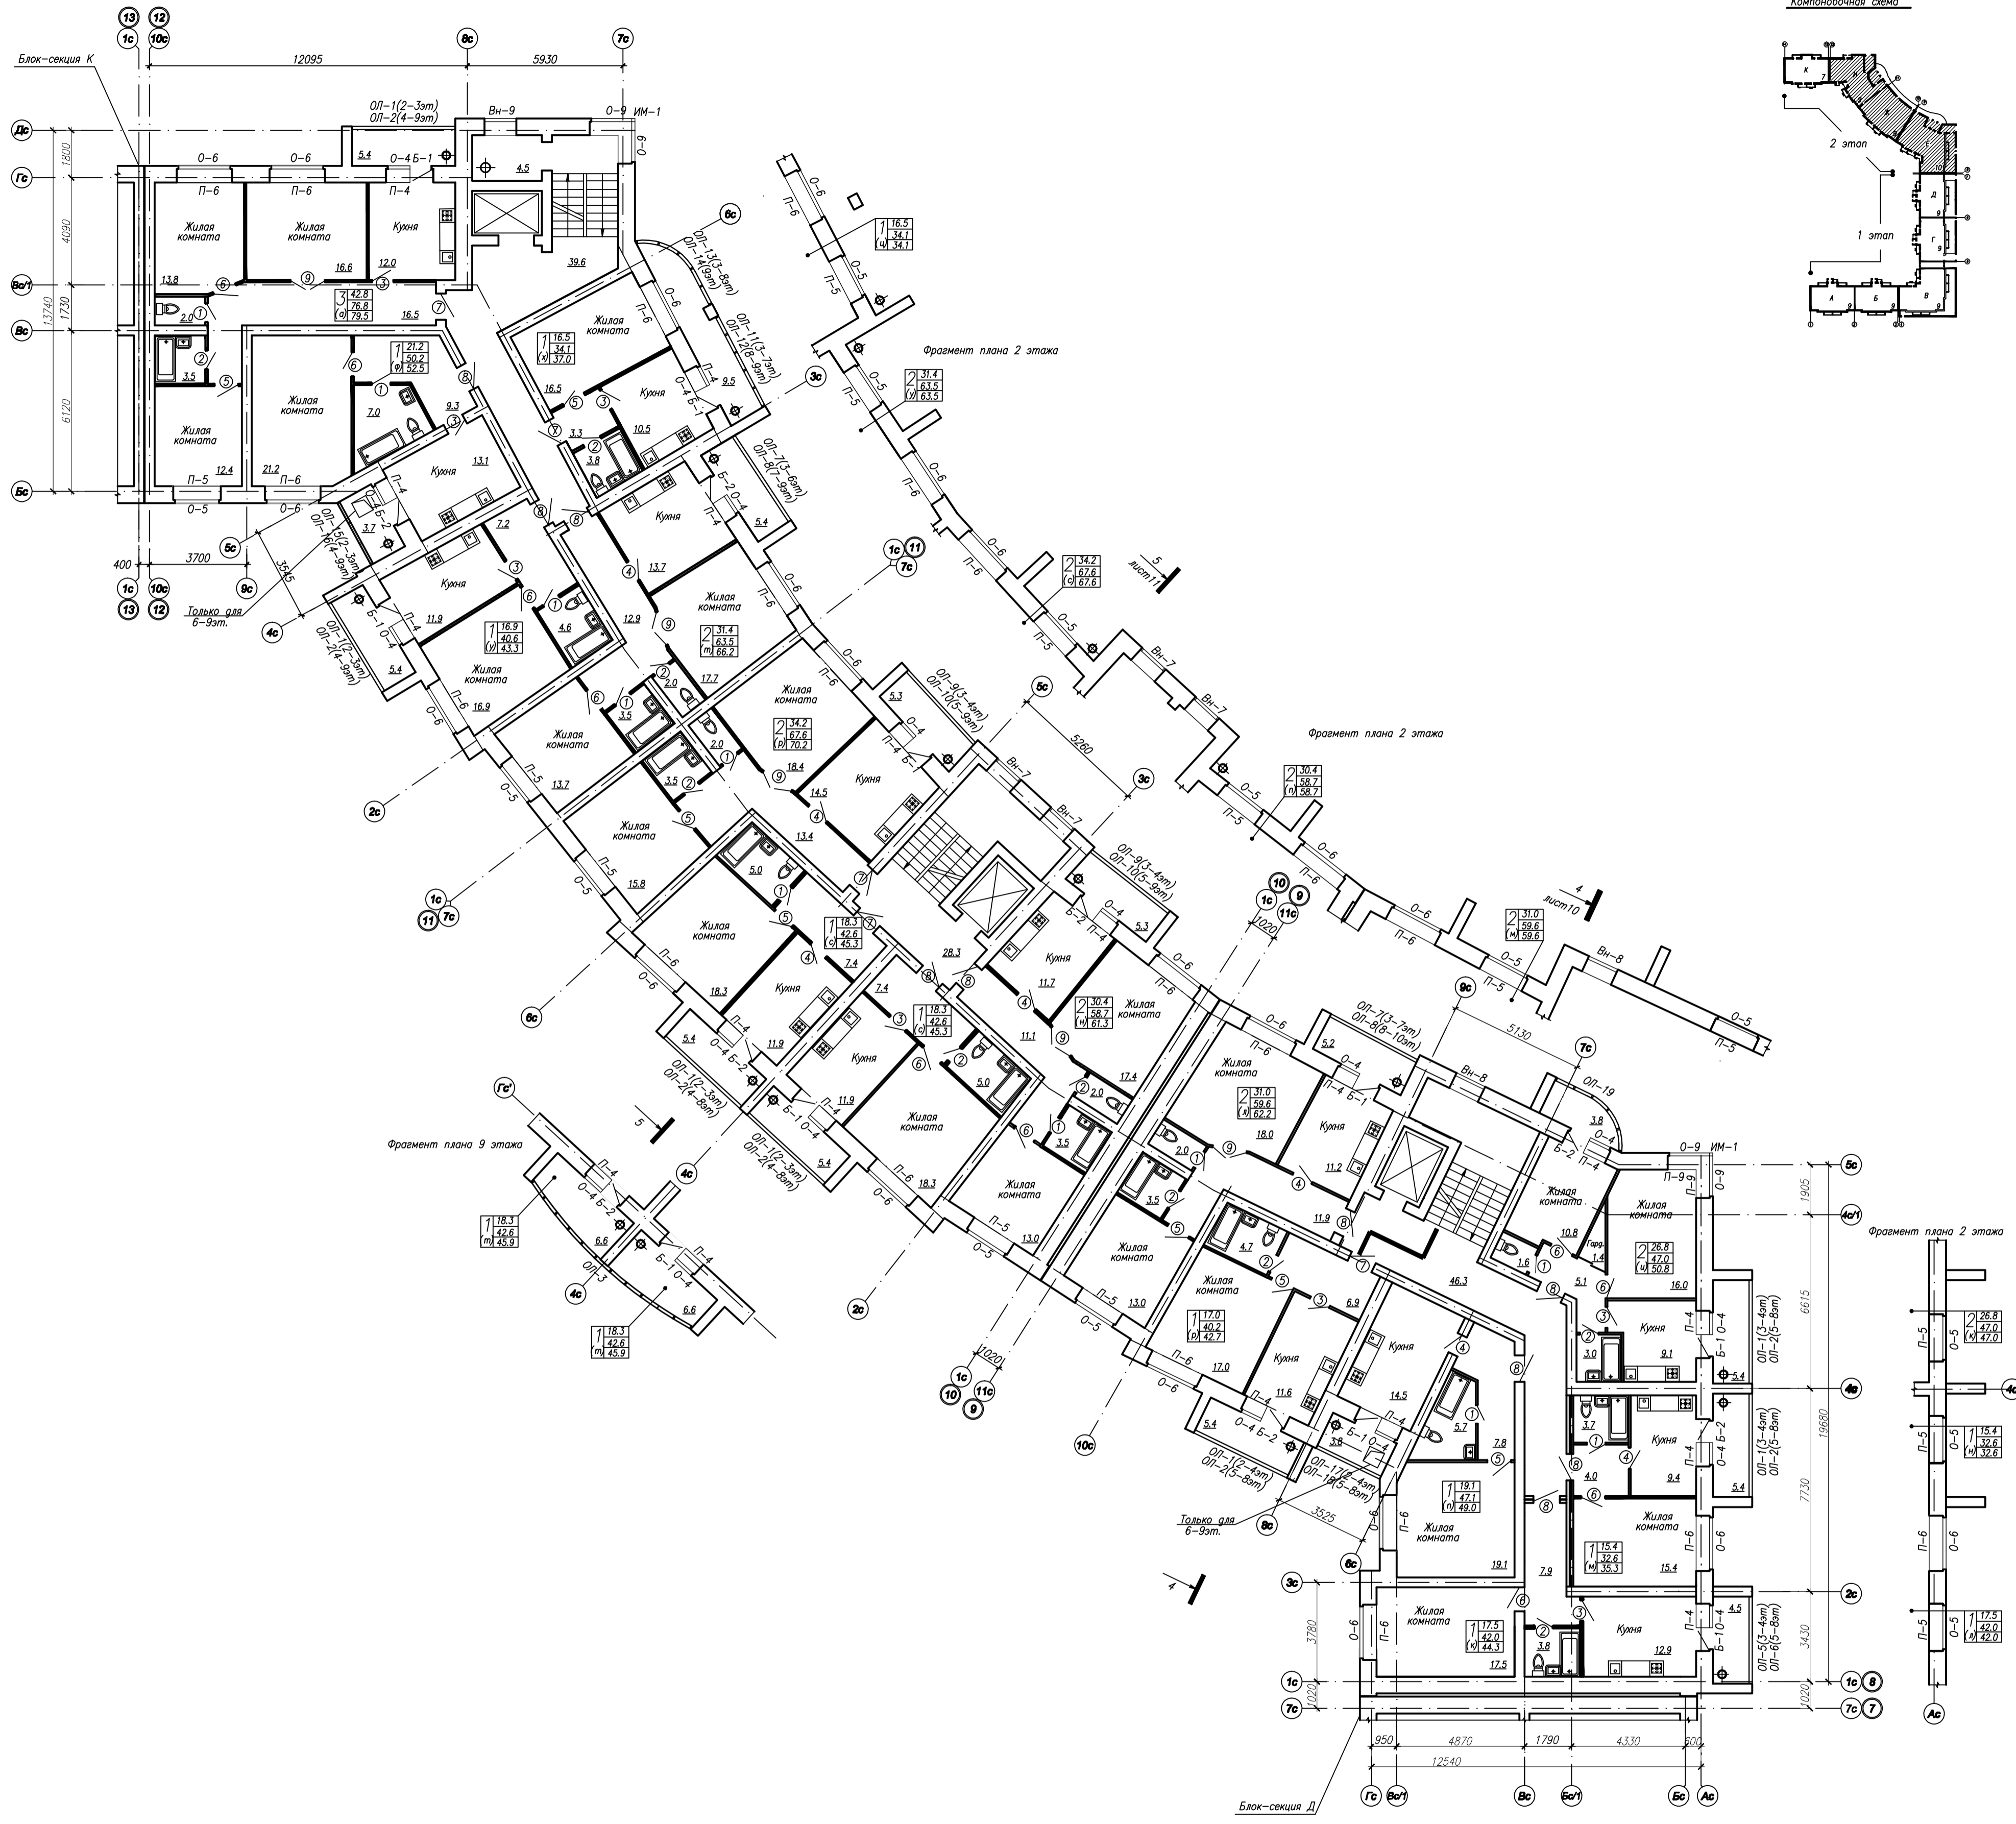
Компоновочная схема

2 этап

1 этап

Блок-секция К

12095
5930

ОП-1(2-3эт)
ОП-2(4-9эт)

Вн-9
О-9 ИМ-1

Жилая комната
Жилая комната
Кухня
Жилая комната
Жилая комната
Кухня

Фрагмент плана 2 этажа

Только для 6-9эт.

Фрагмент плана 2 этажа

Фрагмент плана 9 этажа

Фрагмент плана 2 этажа

Блок-секция Д

950
4870
1790
4330
500
12540

3700
400
13740
1800
4090
1730
6120
3545
5260
5130
3525
1020
19680
6615
7730
3430
3780
1905